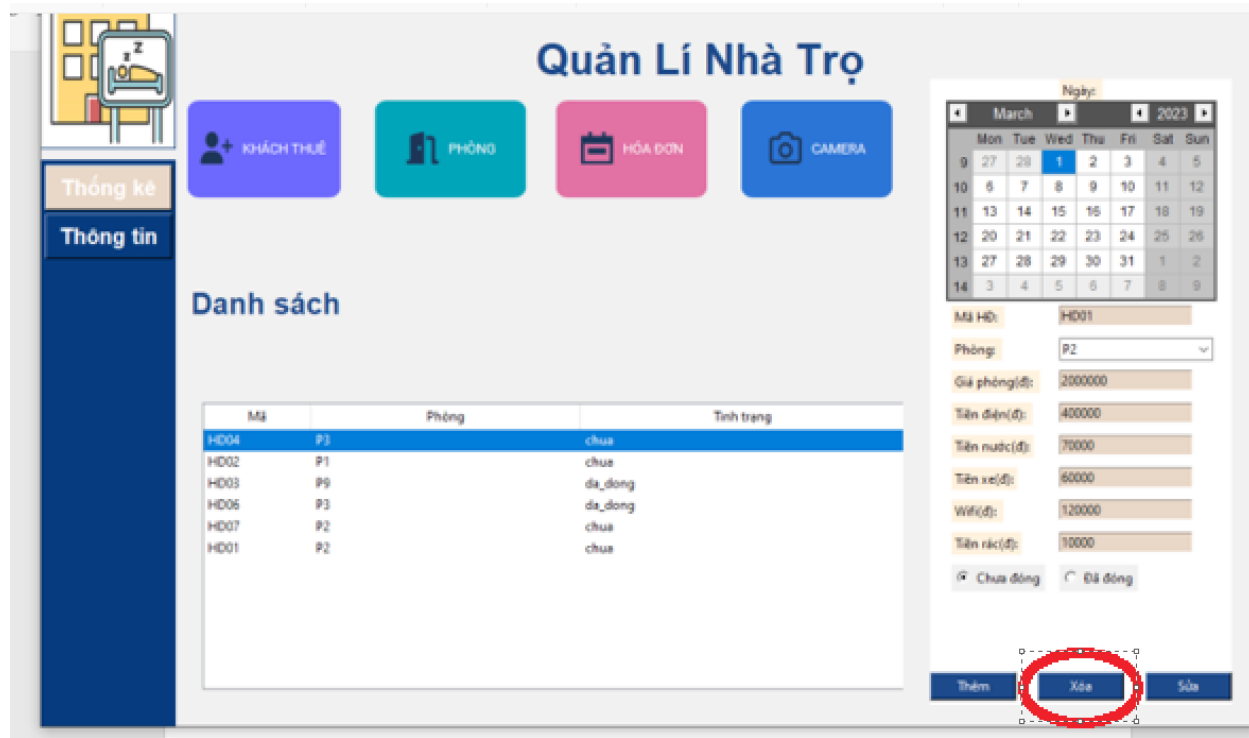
Z

Quản Lí Nhà Trọ

KHÁCH THUÊ

PHÒNG

HÓA ĐƠN

CAMERA

Thống kê

Thông tin

Danh sách

| Mã | Phòng | Tình trạng |
|---|---|---|
| HD04 | P3 | chua |
| HD02 | P1 | chua |
| HD03 | P9 | da_dong |
| HD06 | P3 | da_dong |
| HD07 | P2 | chua |
| HD01 | P2 | chua |

Ngày:

March 2023

| | Mon | Tue | Wed | Thu | Fri | Sat | Sun |
|---|---|---|---|---|---|---|---|
| 9 | 27 | 28 | 1 | 2 | 3 | 4 | 5 |
| 10 | 6 | 7 | 8 | 9 | 10 | 11 | 12 |
| 11 | 13 | 14 | 15 | 16 | 17 | 18 | 19 |
| 12 | 20 | 21 | 22 | 23 | 24 | 25 | 26 |
| 13 | 27 | 28 | 29 | 30 | 31 | 1 | 2 |
| 14 | 3 | 4 | 5 | 6 | 7 | 8 | 9 |

Mã HĐ: HD01

Phòng: P2

Giá phòng(đ): 2000000

Tiền điện(đ): 400000

Tiền nước(đ): 70000

Tiền xe(đ): 60000

Wifi(đ): 120000

Tiền rác(đ): 10000

Chưa đóng

Đã đóng

Thêm

Xóa

Sửa